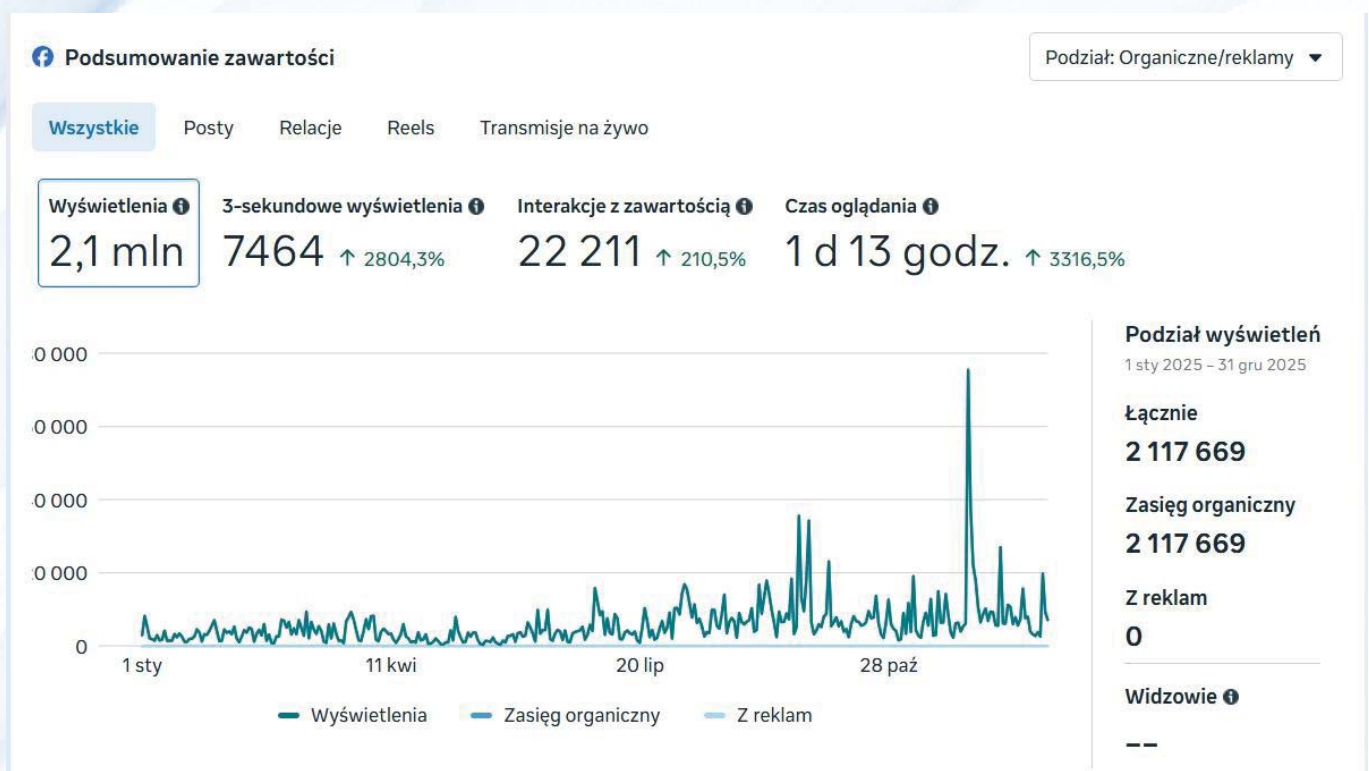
Podsumowanie zawartości

Podział: Organiczne/reklamy ▼

Wszystkie Posty Relacje Reels Transmisje na żywo

Wyświetlenia
2,1 mln

3-sekundowe wyświetlenia
7464 ↑ 2804,3%

Interakcje z zawartością
22 211 ↑ 210,5%

Czas oglądania
1 d 13 godz. ↑ 3316,5%

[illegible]0 000
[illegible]0 000
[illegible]0 000
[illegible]0 000
0

1 sty 11 kwi 20 lip 28 paź

Wyświetlenia Zasięg organiczny Z reklam

Podział wyświetleń
1 sty 2025 – 31 gru 2025

Łącznie
2 117 669

Zasięg organiczny
2 117 669

Z reklam
0

Widzowie
--